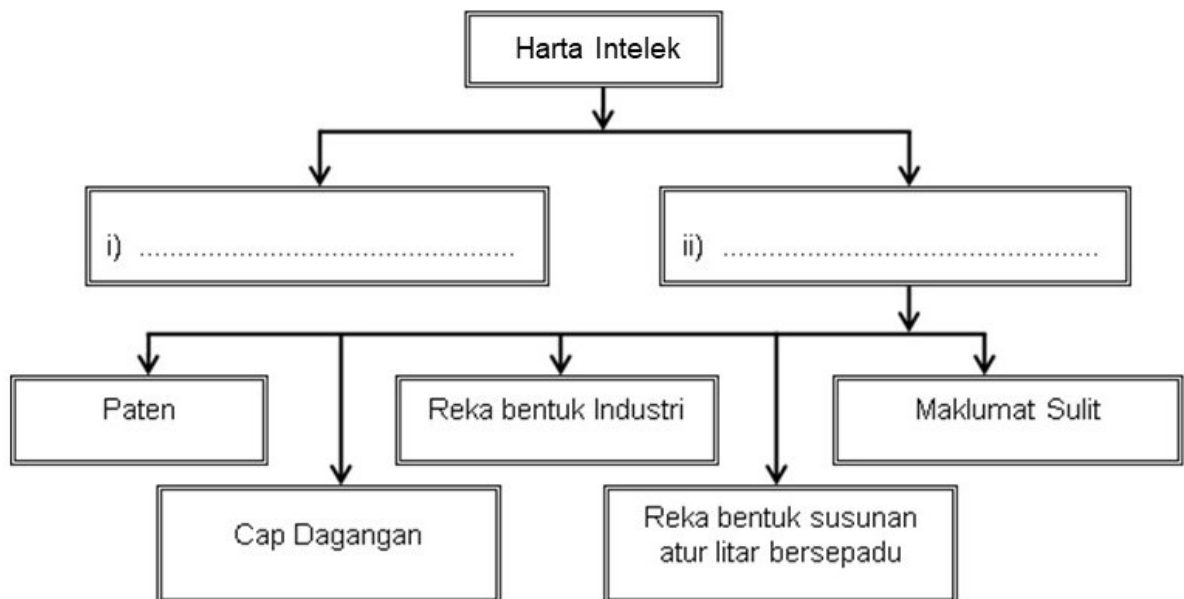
Harta Intelek

i) ..................................................

ii) ..................................................

Paten

Reka bentuk Industri

Maklumat Sulit

Cap Dagangan

Reka bentuk susunan atur litar bersepadu